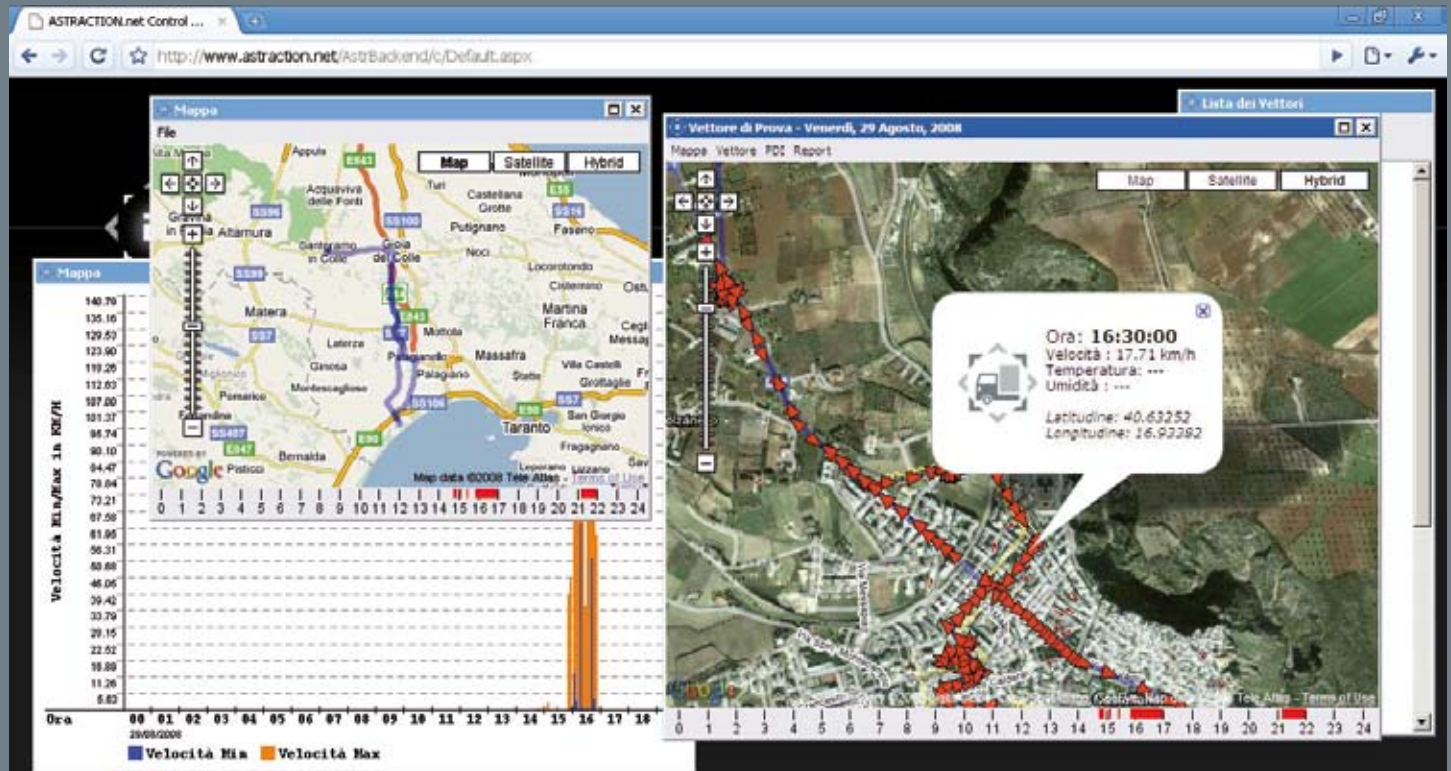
ASTRACTION.net Control ...

http://www.astraction.net/AstrBackend/c/Default.aspx

Lista dei Vettori

Mappa

File

Map Satellite Hybrid

Appula
E843
Acquaviva delle Fonti
Turi
Castellana Grotte
E55
SS96
SS100
SS16
Gravina in Puglia
Altamura
Santeramo in Colle
Gioia del Colle
Putignano
Fasano
Noci
SS99
Locorotondo
Ostuni
Matera
E843
Martina Franca
Ceglie Messapica
SS7
Mottola
Laterza
Massafra
Ginosa
Palagianello
Villa Castelli
Grottaglie
Palagiano
Statte
Montescaglioso
Pomarico
SS106
E90
San Giorgio Ionico
Ferrandina
SS407
Taranto
Fragagnano
E847
Bernalda
Pisticci
Leporano
Lizzano
POWERED BY Google
Map data ©2008 Tele Atlas - Terms of Use

0 1 2 3 4 5 6 7 8 9 10 11 12 13 14 15 16 17 18 19 20 21 22 23 24

Mappa

140.79
135.16
129.53
123.90
118.26
112.63
107.00
101.37
95.74
90.10
84.47
78.84
73.21
67.58
61.95
56.31
50.68
45.05
39.42
33.79
28.15
22.52
16.89
11.26
5.63

Velocità Min/Max in KM/H

Ora 00 01 02 03 04 05 06 07 08 09 10 11 12 13 14 15 16 17 18
29/08/2008

Velocità Min Velocità Max

Vettore di Prova - Venerdì, 29 Agosto, 2008

Mappe Vettore POI Report

Map Satellite Hybrid

Ora: 16:30:00
Velocità : 17.71 km/h
Temperatura: ---
Umidità : ---

Latitudine: 40.63252
Longitudine: 16.93392

Google
Tele Atlas - Terms of Use

0 1 2 3 4 5 6 7 8 9 10 11 12 13 14 15 16 17 18 19 20 21 22 23 24